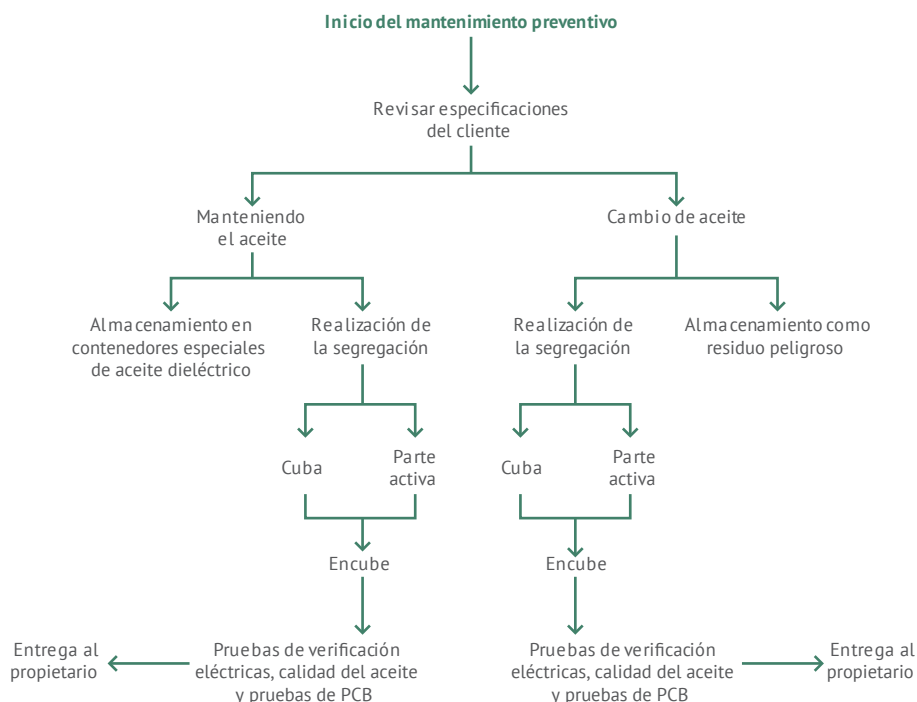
Inicio del mantenimiento preventivo

Revisar especificaciones del cliente

Manteniendo el aceite

Cambio de aceite

Almacenamiento en contenedores especiales de aceite dieléctrico

Realización de la segregación

Realización de la segregación

Almacenamiento como residuo peligroso

Cuba

Parte activa

Cuba

Parte activa

Encube

Encube

Entrega al propietario

Pruebas de verificación eléctricas, calidad del aceite y pruebas de PCB

Pruebas de verificación eléctricas, calidad del aceite y pruebas de PCB

Entrega al propietario